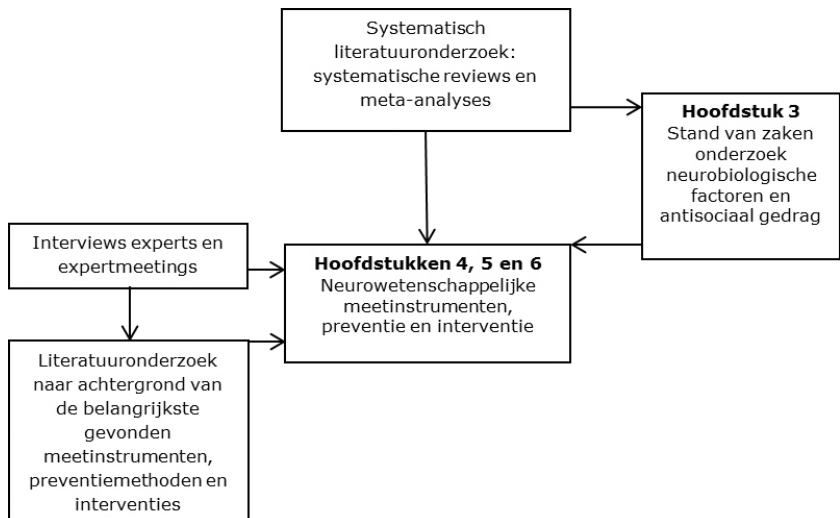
Systematisch literatuuronderzoek: systematische reviews en meta-analyses

**Hoofdstuk 3**
Stand van zaken onderzoek neurobiologische factoren en antisociaal gedrag

Interviews experts en expertmeetings

**Hoofdstukken 4, 5 en 6**
Neurowetenschappelijke meetinstrumenten, preventie en interventie

Literatuuronderzoek naar achtergrond van de belangrijkste gevonden meetinstrumenten, preventiemethoden en interventies